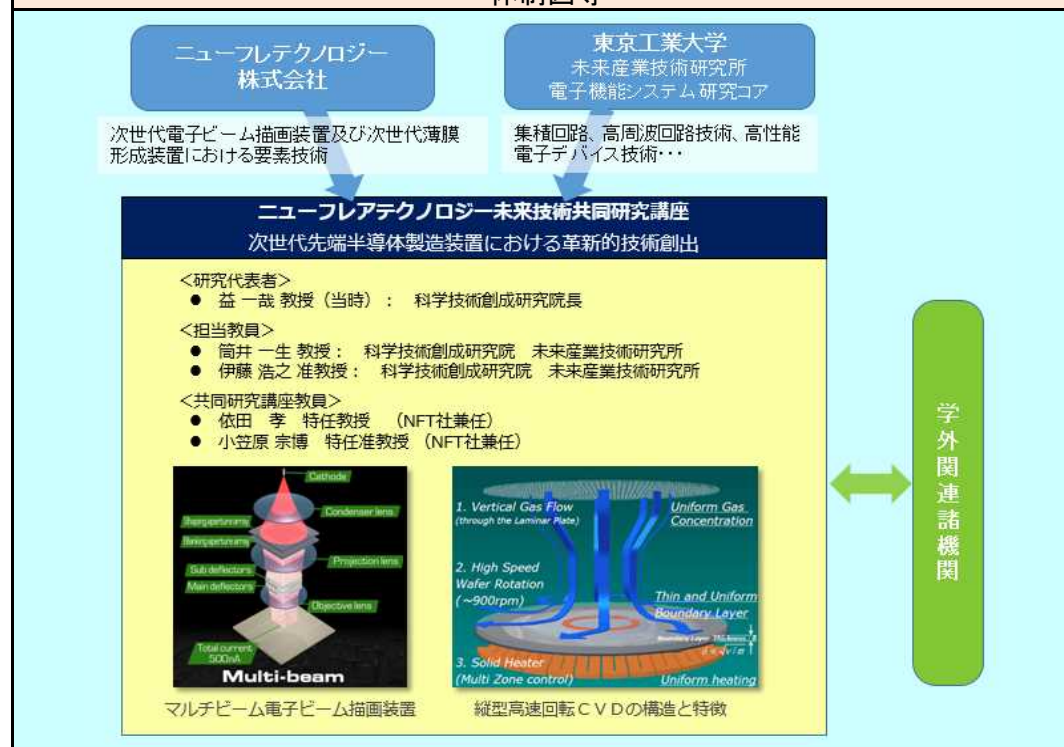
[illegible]

ニューフレアテクノロジー
株式会社

東京工業大学
未来産業技術研究所
電子機能システム研究コア

次世代電子ビーム描画装置及び次世代薄膜形成装置における要素技術

集積回路、高周波回路技術、高性能電子デバイス技術・・・

ニューフレアテクノロジー未来技術共同研究講座
次世代先端半導体製造装置における革新的技術創出

<研究代表者>
● 益 一哉 教授（当時）： 科学技術創成研究院長

<担当教員>
● 筒井 一生 教授： 科学技術創成研究院 未来産業技術研究所
● 伊藤 浩之 准教授： 科学技術創成研究院 未来産業技術研究所

<共同研究講座教員>
● 依田 孝 特任教授 （NFT社兼任）
● 小笠原 宗博 特任准教授 （NFT社兼任）

Cathode
Condenser lens
Shaping aperture array
Blanking aperture array
Projection lens
Sub deflectors
Main deflectors
Objective lens
Total current 500nA
Multi-beam

1. Vertical Gas Flow (through the Laminar Plate)
Uniform Gas Concentration
2. High Speed Wafer Rotation (~900rpm)
Thin and Uniform Boundary Layer
Boundary Layer Thickness
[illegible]
3. Solid Heater (Multi Zone control)
Uniform heating

マルチビーム電子ビーム描画装置

縦型高速回転ＣＶＤの構造と特徴

学外関連諸機関